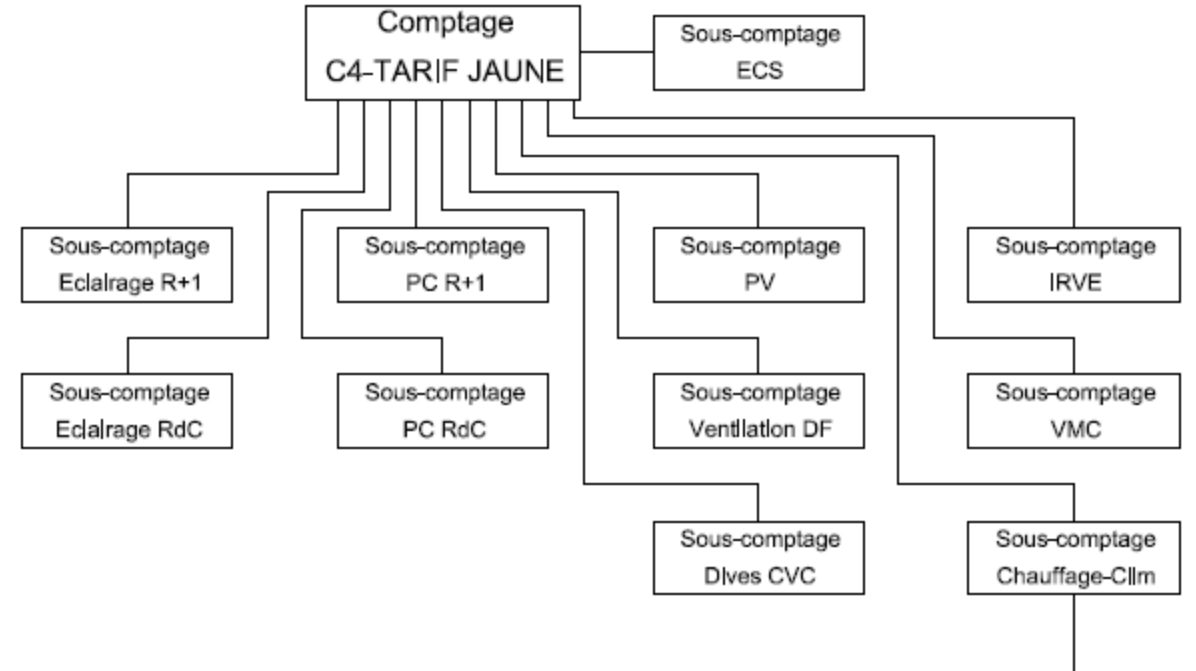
Comptage
C4-TARIF JAUNE

Sous-comptage
ECS

Sous-comptage
Eclairage R+1

Sous-comptage
PC R+1

Sous-comptage
PV

Sous-comptage
IRVE

Sous-comptage
Eclairage RdC

Sous-comptage
PC RdC

Sous-comptage
Ventilation DF

Sous-comptage
VMC

Sous-comptage
Dives CVC

Sous-comptage
Chauffage-Clim